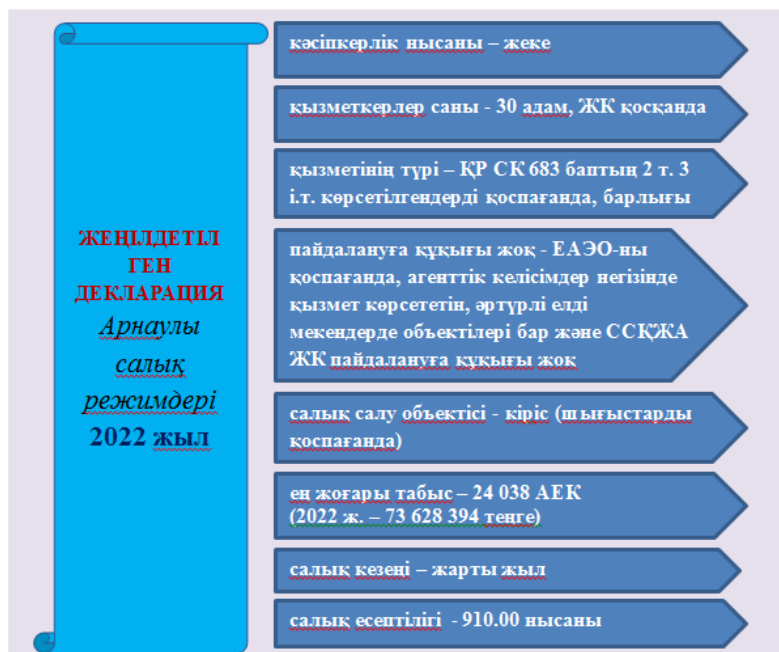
ЖЕҢІЛДЕТІЛГЕН ДЕКЛАРАЦИЯ
Арнаулы салық режимдері
2022 жыл

кәсіпкерлік нысаны – жеке

қызметкерлер саны - 30 адам, ЖК қосқанда

қызметінің түрі – ҚР СК 683 баптың 2 т. 3 і.т. көрсетілгендерді қоспағанда, барлығы

пайдалануға құқығы жоқ - ЕАЭО-ны қоспағанда, агенттік келісімдер негізінде қызмет көрсететін, әртүрлі елді мекендерде объектілері бар және ССҚЖА ЖК пайдалануға құқығы жоқ

салық салу объектісі - кіріс (шығыстарды қоспағанда)

ең жоғары табыс – 24 038 АЕК
(2022 ж. – 73 628 394 теңге)

салық кезеңі – жарты жыл

салық есептілігі - 910.00 нысаны